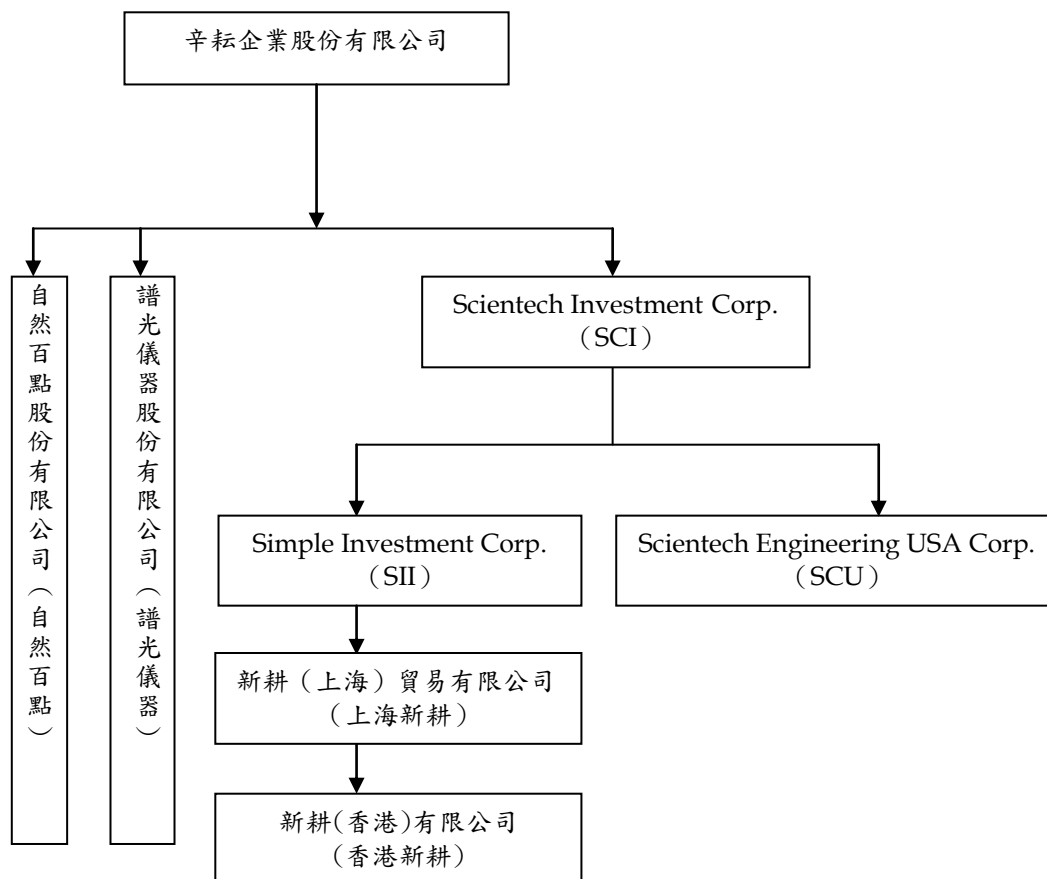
辛耘企業股份有限公司

自然百點股份有限公司（自然百點）

譜光儀器股份有限公司（譜光儀器）

Scientech Investment Corp.
（SCI）

Simple Investment Corp.
（SII）

Scientech Engineering USA Corp.
（SCU）

新耕（上海）貿易有限公司
（上海新耕）

新耕(香港)有限公司
（香港新耕）